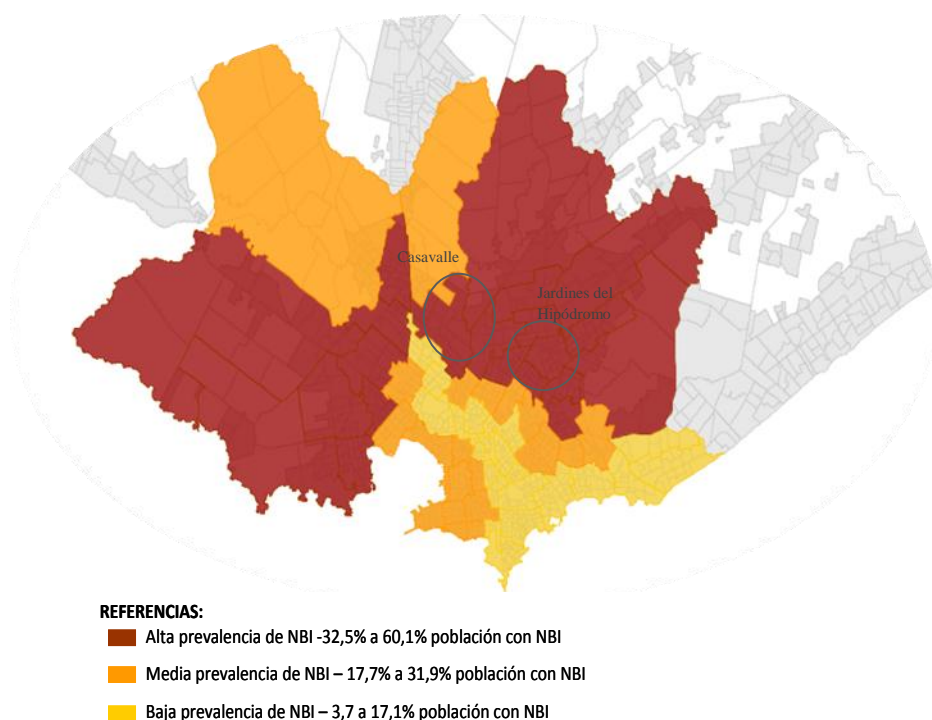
Casavalle

Jardines del Hipódromo

REFERENCIAS:
Alta prevalencia de NBI -32,5% a 60,1% población con NBI
Media prevalencia de NBI – 17,7% a 31,9% población con NBI
Baja prevalencia de NBI – 3,7 a 17,1% población con NBI